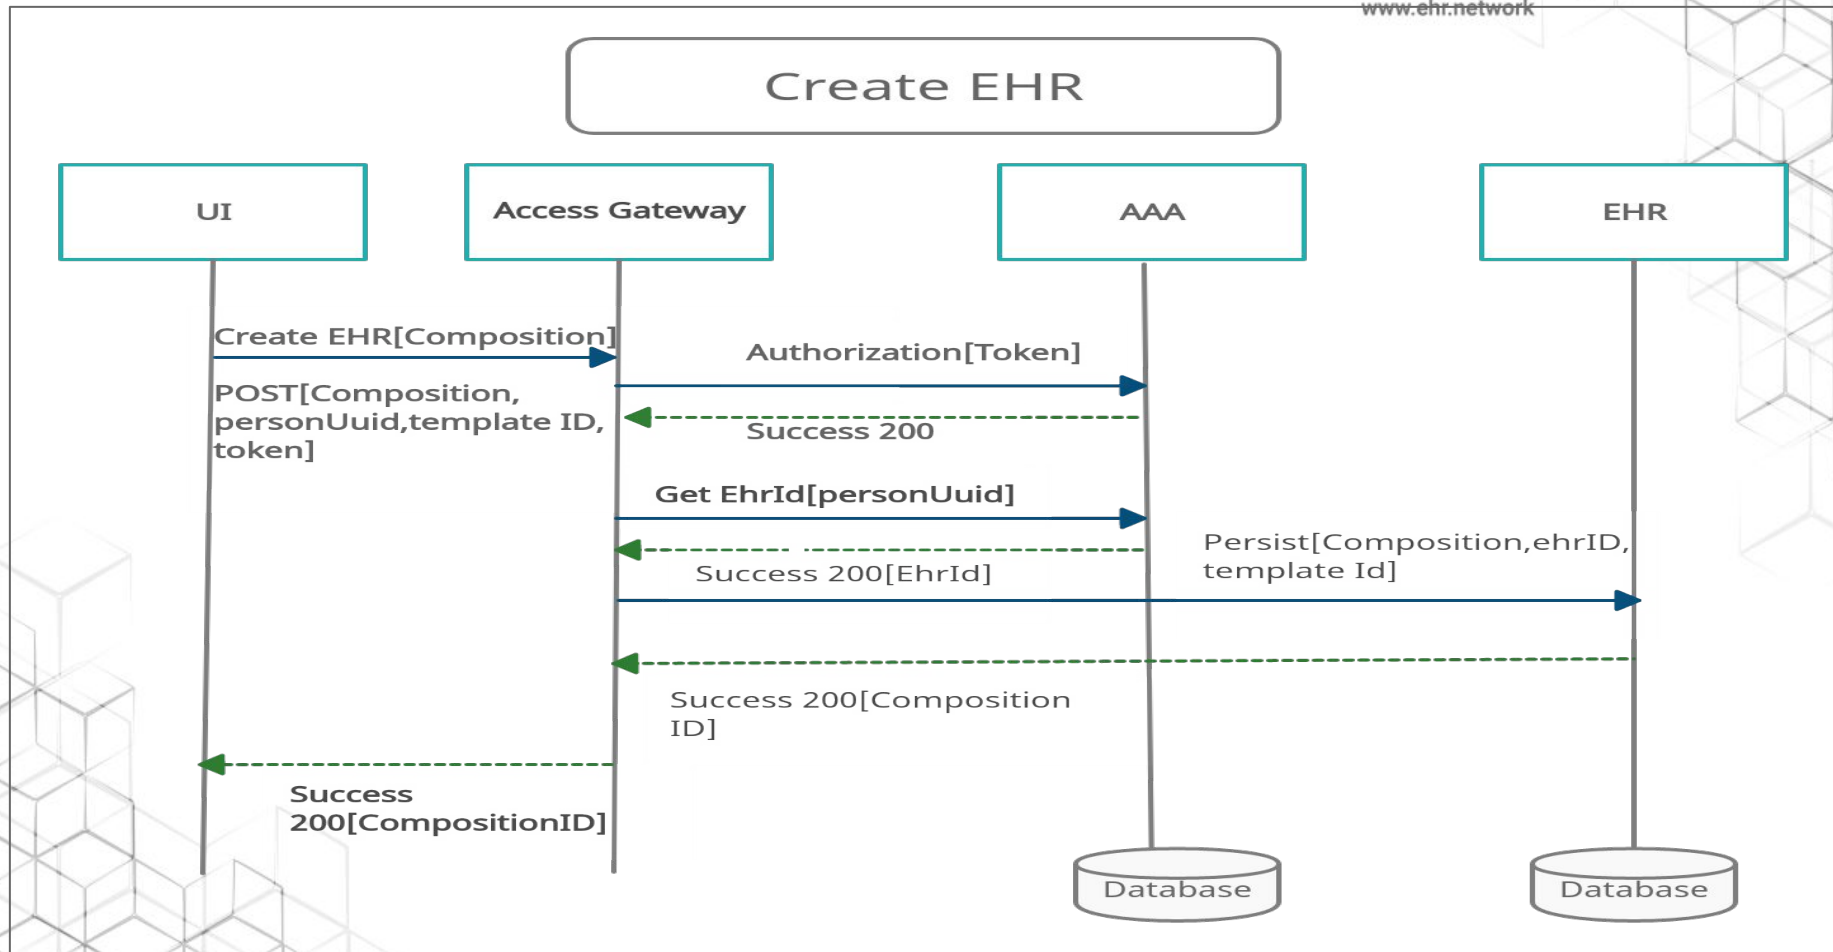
www.ehr.network

Create EHR

UI

Access Gateway

AAA

EHR

Create EHR[Composition]

POST[Composition, personUuid,template ID, token]

Authorization[Token]

Success 200

Get EhrId[personUuid]

Success 200[EhrId]

Persist[Composition,ehrID, template Id]

Success 200[Composition ID]

Success 200[CompositionID]

Database

Database